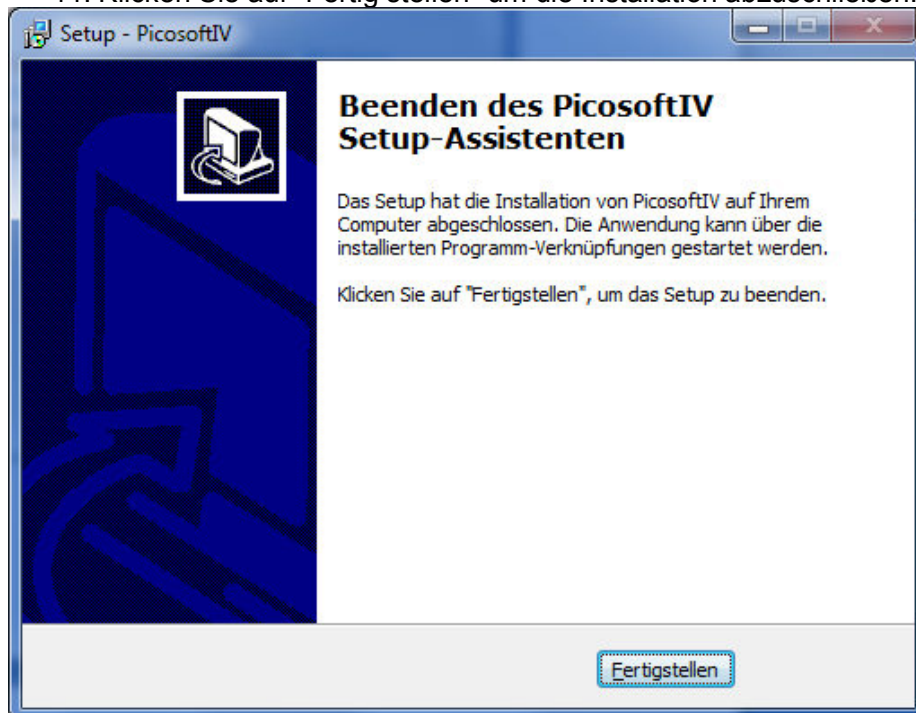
11. Klicken Sie auf "Fertig stellen" um die Installation abzuschließen.

Setup - PicosoftIV

Beenden des PicosoftIV Setup-Assistenten

Das Setup hat die Installation von PicosoftIV auf Ihrem Computer abgeschlossen. Die Anwendung kann über die installierten Programm-Verknüpfungen gestartet werden.

Klicken Sie auf "Fertigstellen", um das Setup zu beenden.

Fertigstellen